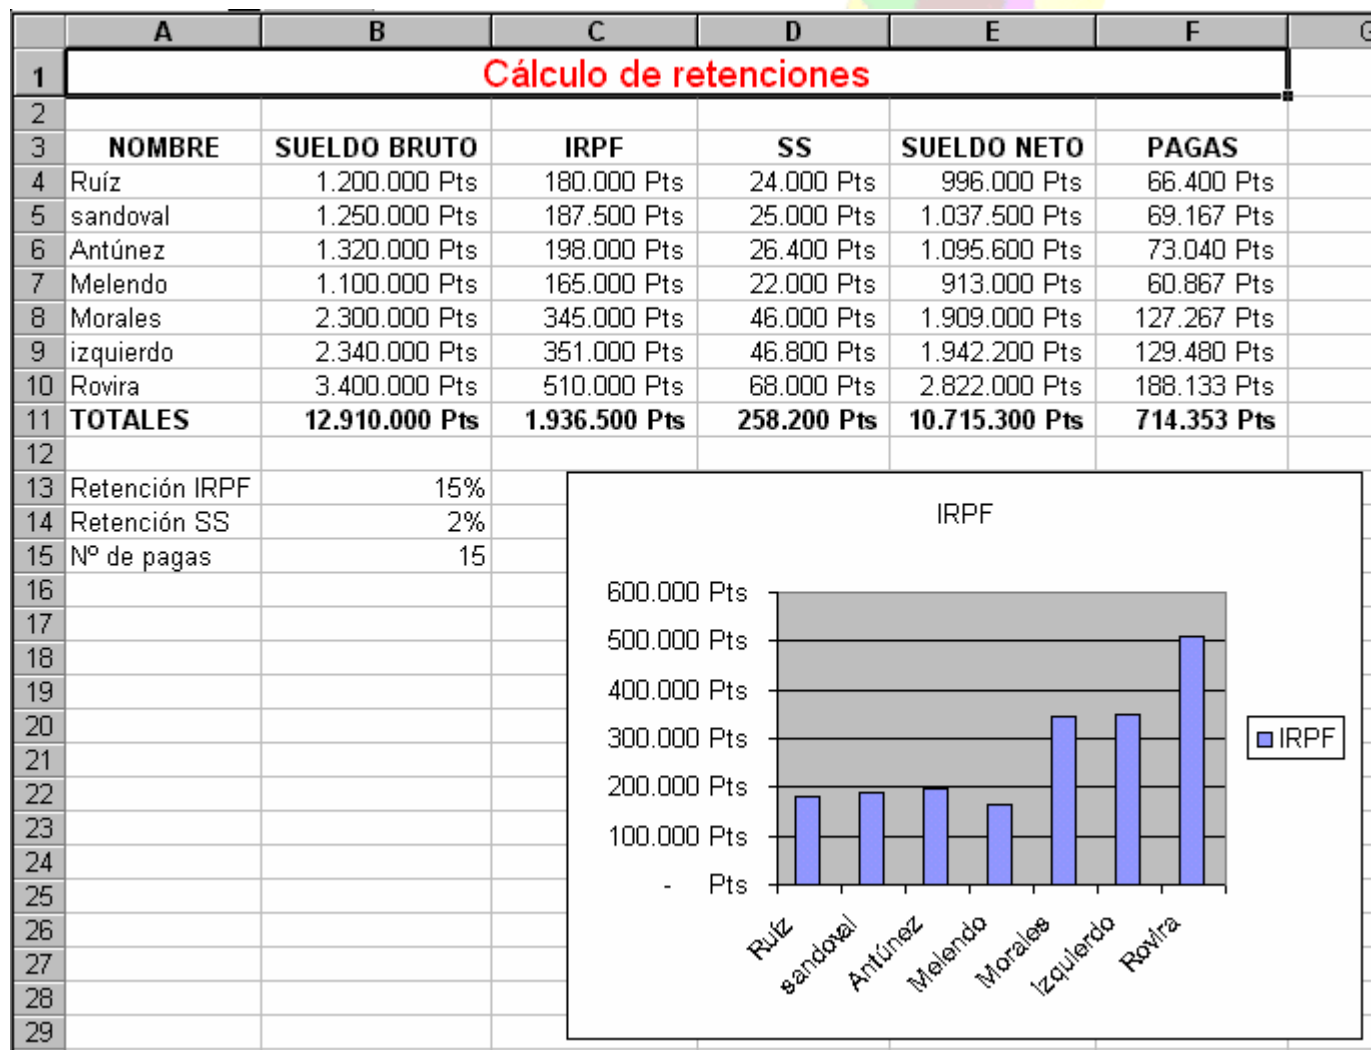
| | A | B | C | D | E | F | G |
|---|---|---|---|---|---|---|---|
| 1 | Cálculo de retenciones | | | | | | |
| 2 | | | | | | | |
| 3 | NOMBRE | SUELDO BRUTO | IRPF | SS | SUELDO NETO | PAGAS | |
| 4 | Ruíz | 1.200.000 Pts | 180.000 Pts | 24.000 Pts | 996.000 Pts | 66.400 Pts | |
| 5 | sandoval | 1.250.000 Pts | 187.500 Pts | 25.000 Pts | 1.037.500 Pts | 69.167 Pts | |
| 6 | Antúnez | 1.320.000 Pts | 198.000 Pts | 26.400 Pts | 1.095.600 Pts | 73.040 Pts | |
| 7 | Melendo | 1.100.000 Pts | 165.000 Pts | 22.000 Pts | 913.000 Pts | 60.867 Pts | |
| 8 | Morales | 2.300.000 Pts | 345.000 Pts | 46.000 Pts | 1.909.000 Pts | 127.267 Pts | |
| 9 | izquierdo | 2.340.000 Pts | 351.000 Pts | 46.800 Pts | 1.942.200 Pts | 129.480 Pts | |
| 10 | Rovira | 3.400.000 Pts | 510.000 Pts | 68.000 Pts | 2.822.000 Pts | 188.133 Pts | |
| 11 | TOTALES | 12.910.000 Pts | 1.936.500 Pts | 258.200 Pts | 10.715.300 Pts | 714.353 Pts | |
| 12 | | | | | | | |
| 13 | Retención IRPF | 15% | | | | | |
| 14 | Retención SS | 2% | | | | | |
| 15 | Nº de pagas | 15 | | | | | |
| 16 | | | | | | | |
| 17 | | | | | | | |
| 18 | | | | | | | |
| 19 | | | | | | | |
| 20 | | | | | | | |
| 21 | | | | | | | |
| 22 | | | | | | | |
| 23 | | | | | | | |
| 24 | | | | | | | |
| 25 | | | | | | | |
| 26 | | | | | | | |
| 27 | | | | | | | |
| 28 | | | | | | | |
| 29 | | | | | | | |

IRPF

600.000 Pts
500.000 Pts
400.000 Pts
300.000 Pts
200.000 Pts
100.000 Pts
- Pts

Ruíz
sandoval
Antúnez
Melendo
Morales
izquierdo
Rovira

IRPF